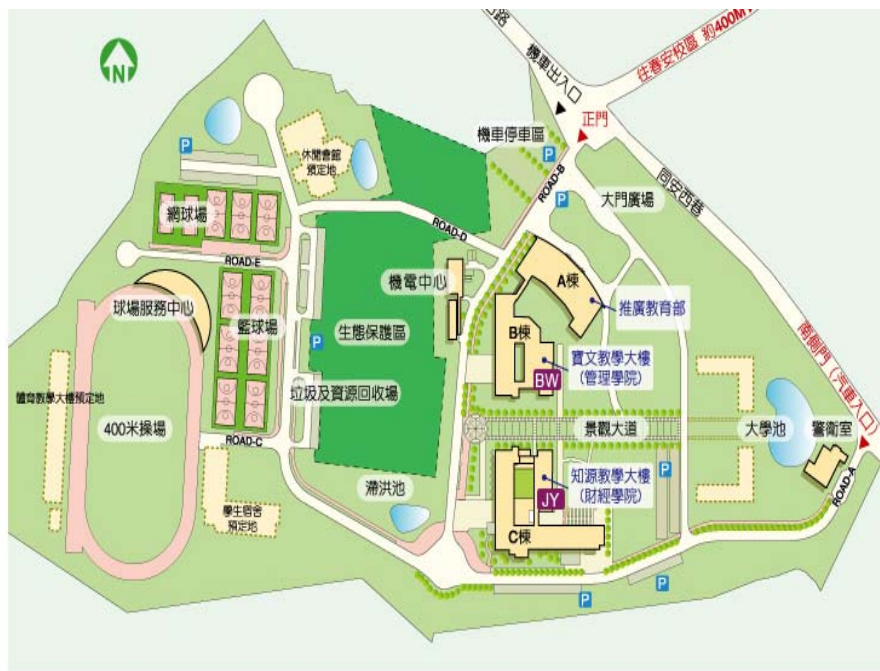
N

路

機車出入口

往春安校區 約400M

正門

機車停車區

P

休閒會館預定地

P

網球場

ROAD-B

P

大門廣場

同安西巷

ROAD-D

ROAD-E

機電中心

A棟

推廣教育部

球場服務中心

籃球場

生態保護區

P

B棟

寶文教學大樓（管理學院）

BW

南側門（汽車入口）

體育教學大樓預定地

垃圾及資源回收場

400米操場

ROAD-C

景觀大道

大學池

警衛室

P

知源教學大樓（財經學院）

JY

ROAD-A

學生宿舍預定地

滯洪池

C棟

P

P